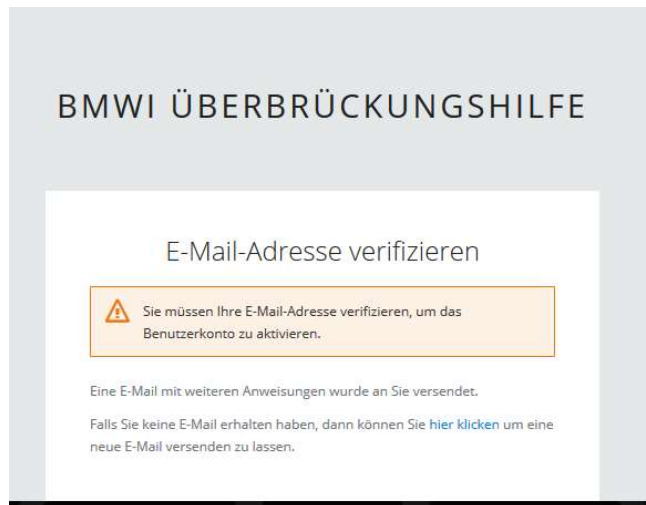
BMWI ÜBERBRÜCKUNGSHILFE

E-Mail-Adresse verifizieren

Sie müssen Ihre E-Mail-Adresse verifizieren, um das Benutzerkonto zu aktivieren.

Eine E-Mail mit weiteren Anweisungen wurde an Sie versendet.

Falls Sie keine E-Mail erhalten haben, dann können Sie hier klicken um eine neue E-Mail versenden zu lassen.